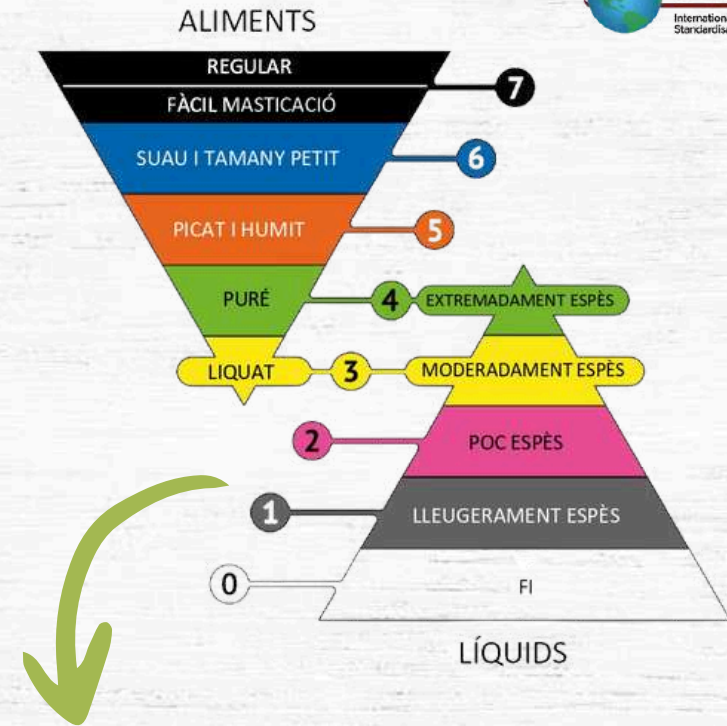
ALIMENTS

Internation
Standardis

REGULAR

FÀCIL MASTICACIÓ

7

SUAU I TAMANY PETIT

6

PICAT I HUMIT

5

PURÉ

4

EXTREMADAMENT ESPÈS

LIQUAT

3

MODERADAMENT ESPÈS

2

POC ESPÈS

1

LLEUGERAMENT ESPÈS

0

FI

LÍQUIDS